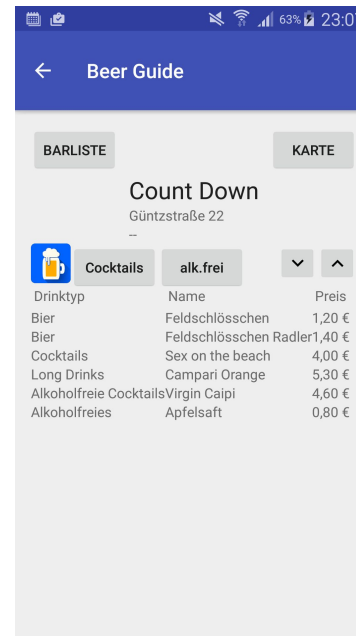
63% 23:0

Beer Guide

BARLISTE

KARTE

Count Down

Güntzstraße 22

--

Cocktails

alk.frei

| Drinktyp | Name | Preis |
|---|---|---|
| Bier | Feldschlösschen | 1,20 € |
| Bier | Feldschlösschen Radler | 1,40 € |
| Cocktails | Sex on the beach | 4,00 € |
| Long Drinks | Campari Orange | 5,30 € |
| Alkoholfreie Cocktails | Virgin Caipi | 4,60 € |
| Alkoholfreies | Apfelsaft | 0,80 € |